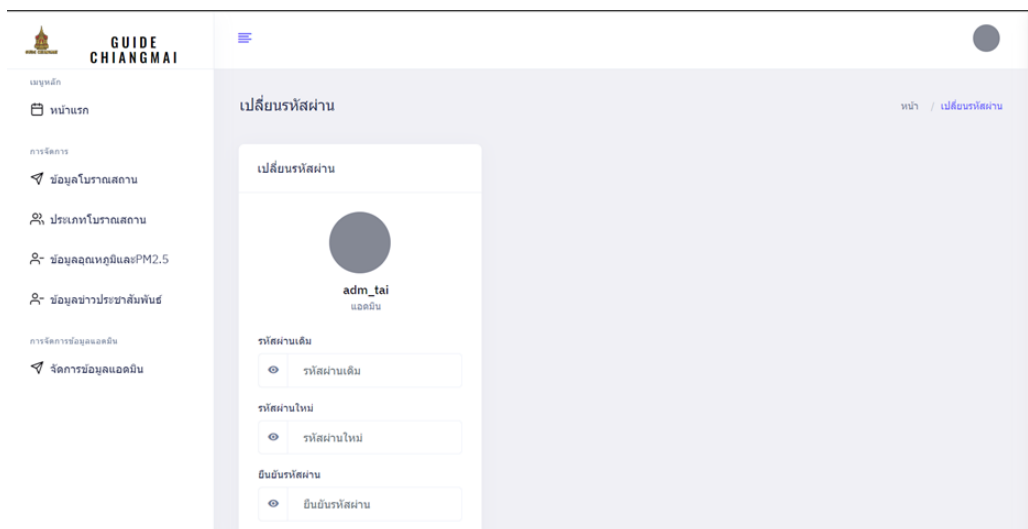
GUIDE CHIANGMAI

เมนูหลัก

หน้าแรก

การจัดการ

ข้อมูลโบราณสถาน

ประเภทโบราณสถาน

ข้อมูลอุณหภูมิและPM2.5

ข้อมูลข่าวประชาสัมพันธ์

การจัดการข้อมูลแอดมิน

จัดการข้อมูลแอดมิน

เปลี่ยนรหัสผ่าน

หน้า / เปลี่ยนรหัสผ่าน

เปลี่ยนรหัสผ่าน

adm_tai
แอดมิน

รหัสผ่านเดิม

รหัสผ่านเดิม

รหัสผ่านใหม่

รหัสผ่านใหม่

ยืนยันรหัสผ่าน

ยืนยันรหัสผ่าน